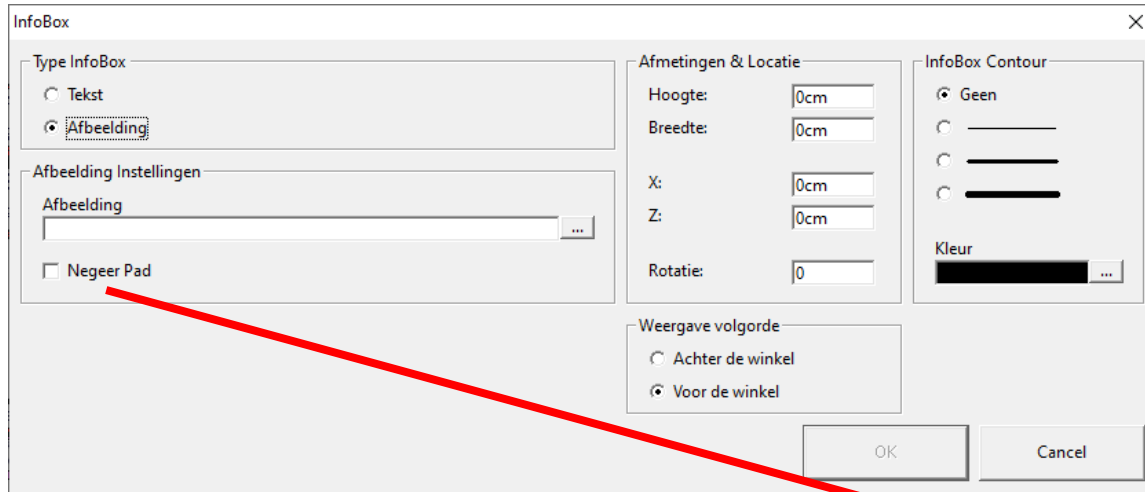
InfoBox
×

Type InfoBox
Tekst
Afbeelding

Afbeelding Instellingen
Afbeelding
...
Negeer Pad

Afmetingen & Locatie
Hoogte: 0cm
Breedte: 0cm
X: 0cm
Z: 0cm
Rotatie: 0

InfoBox Contour
Geen
Kleur
...

Weergave volgorde
Achter de winkel
Voor de winkel

OK
Cancel